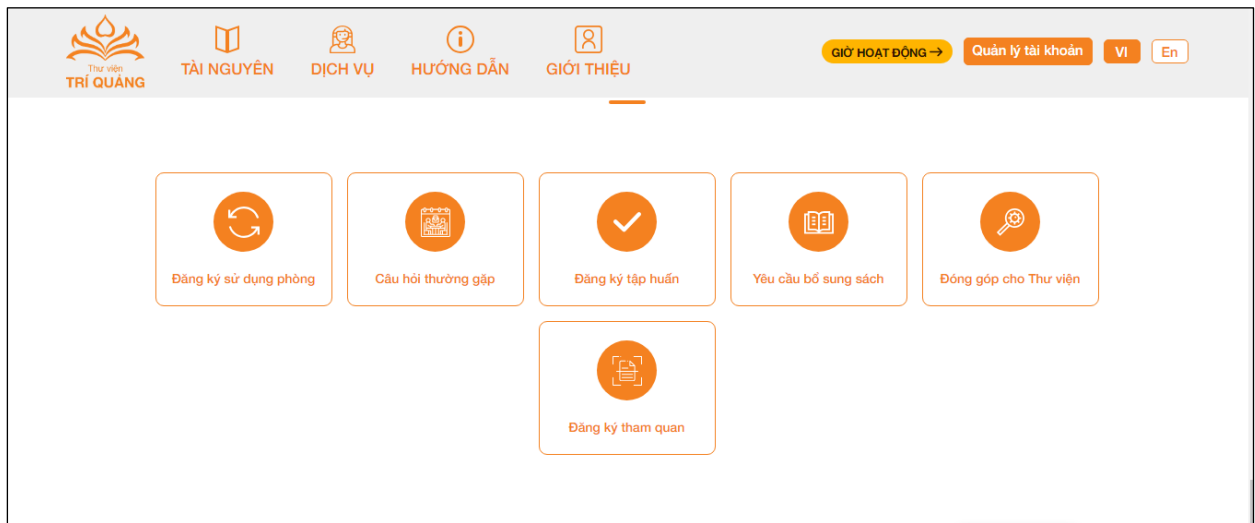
Thư viện
TRÍ QUẢNG

TÀI NGUYÊN
DỊCH VỤ
HƯỚNG DẪN
GIỚI THIỆU

GIỜ HOẠT ĐỘNG →
Quản lý tài khoản
VI
En

Đăng ký sử dụng phòng
Câu hỏi thường gặp
Đăng ký tập huấn
Yêu cầu bổ sung sách
Đóng góp cho Thư viện
Đăng ký tham quan